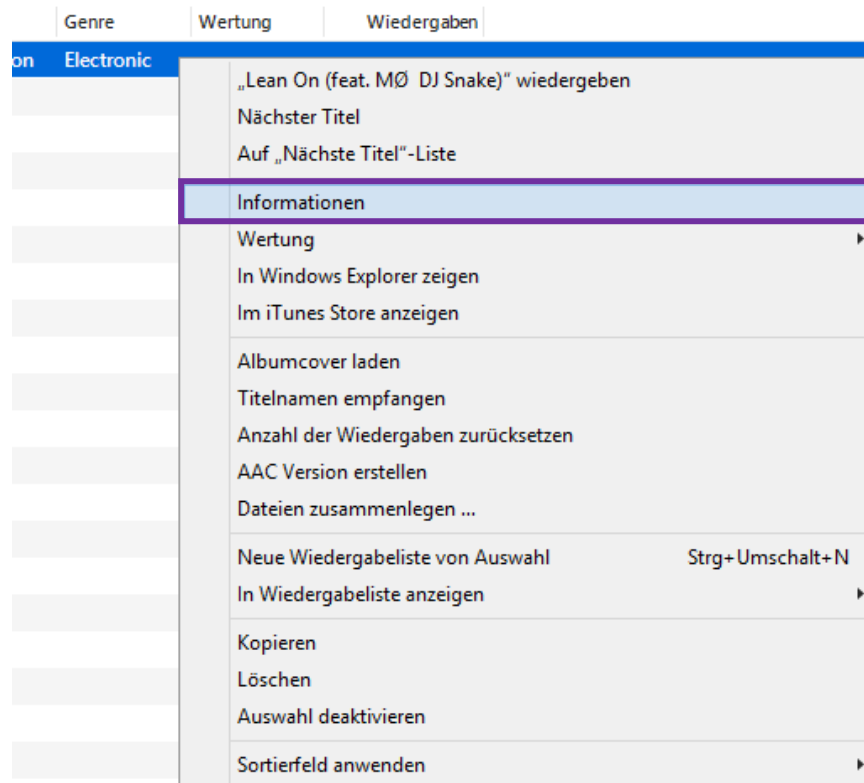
Genre Wertung Wiedergaben

on Electronic

„Lean On (feat. MØ DJ Snake)“ wiedergeben
Nächster Titel
Auf „Nächste Titel“-Liste

Informationen
Wertung
In Windows Explorer zeigen
Im iTunes Store anzeigen

Albumcover laden
Titelnamen empfangen
Anzahl der Wiedergaben zurücksetzen
AAC Version erstellen
Dateien zusammenlegen ...

Neue Wiedergabeliste von Auswahl Strg+Umschalt+N
In Wiedergabeliste anzeigen

Kopieren
Löschen
Auswahl deaktivieren

Sortierfeld anwenden